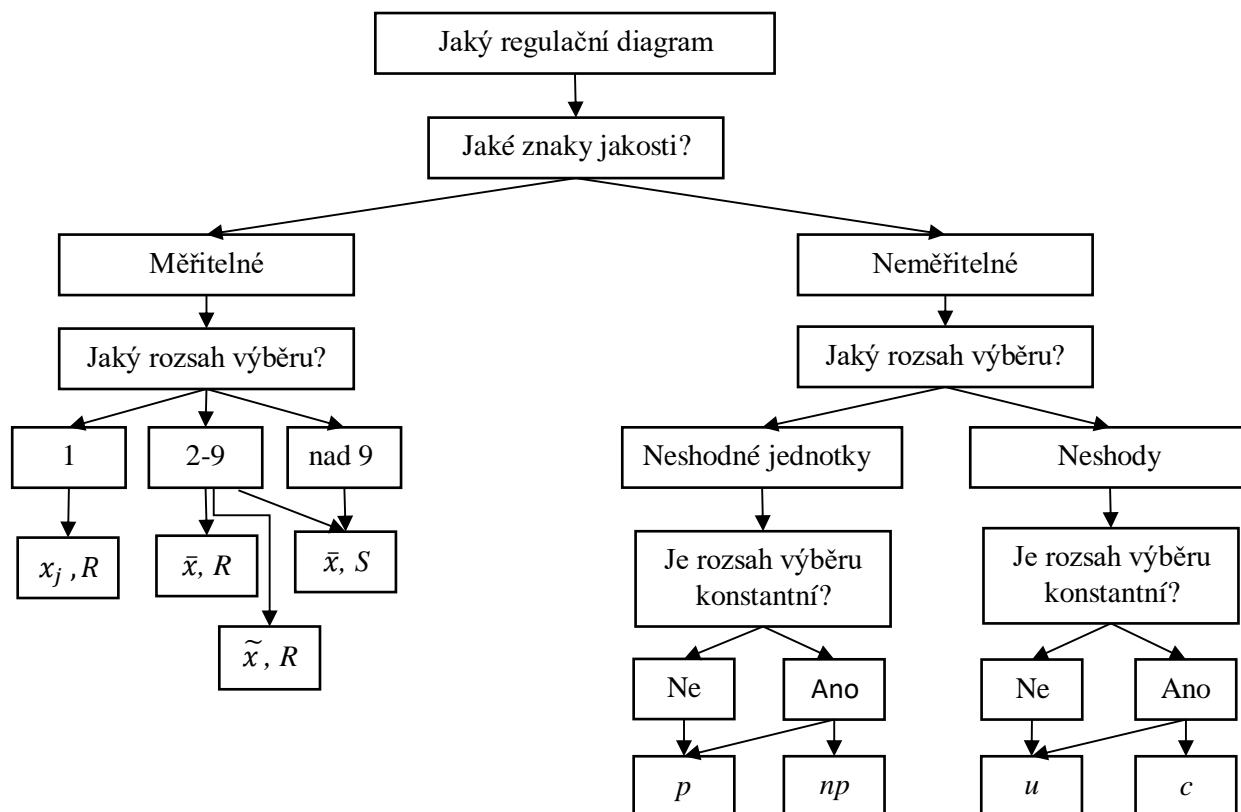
Jaký regulační diagram

Jaké znaky jakosti?

Měřitelné

Neměřitelné

Jaký rozsah výběru?

Jaký rozsah výběru?

1

2-9

nad 9

Neshodné jednotky

Neshody

$x_j$ , $R$

$\bar{x}$, $R$

$\bar{x}$, $S$

$\widetilde{x}$ , $R$

Je rozsah výběru konstantní?

Je rozsah výběru konstantní?

Ne

Ano

Ne

Ano

$p$

$np$

$u$

$c$